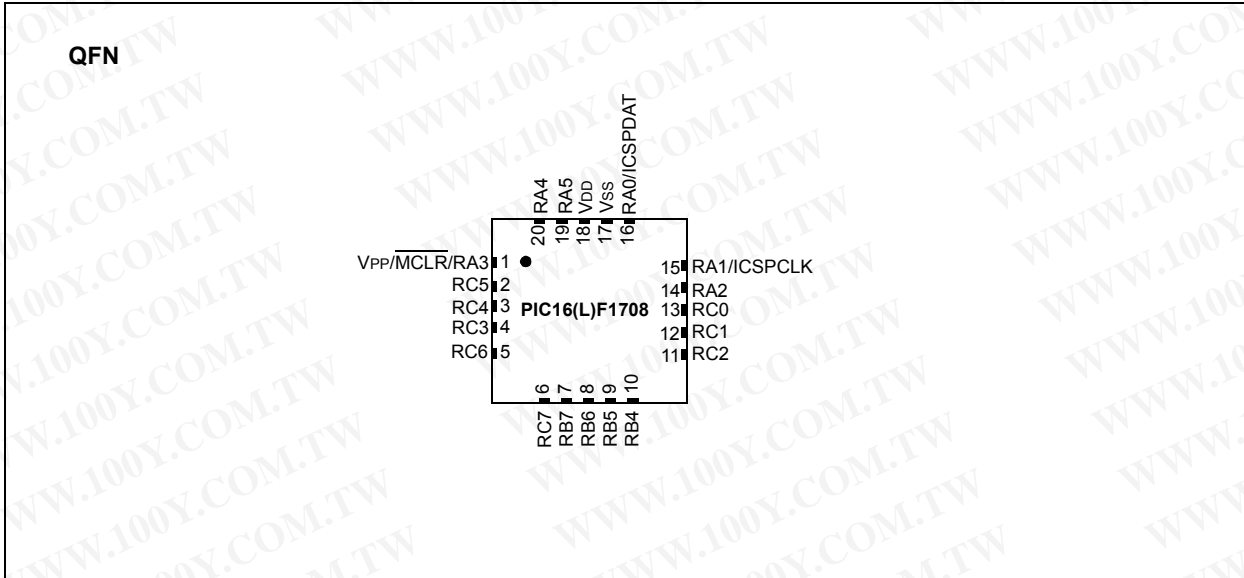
QFN

RA4 20
RA5 19
VDD 18
VSS 17
RA0/ICSPDAT 16

VPP/$\overline{\text{MCLR}}$/RA3 1
RC5 2
RC4 3
RC3 4
RC6 5

PIC16(L)F1708

15 RA1/ICSPCLK
14 RA2
13 RC0
12 RC1
11 RC2

6 RC7
7 RB7
8 RB6
9 RB5
10 RB4

WWW.100Y.COM.TW